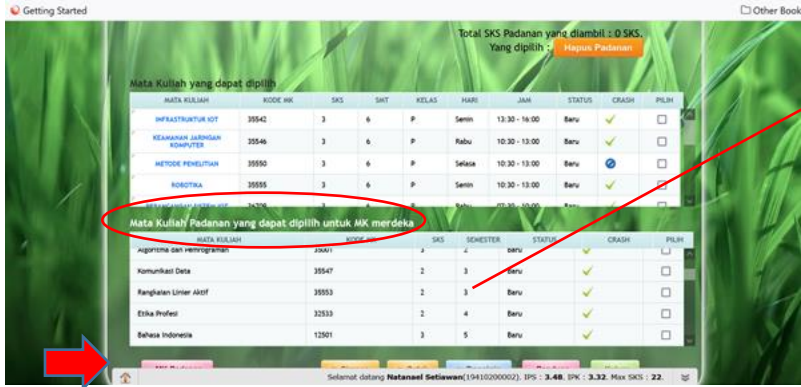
Getting Started

Other Book

Total SKS Padanan yang diambil : 0 SKS.
Yang dipilih : Hapus Padanan

Mata Kuliah yang dapat dipilih

| MATA KULIAH | KODE MK | SKS | SMT | KELAS | HARI | JAM | STATUS | CRASH | PILIH |
|---|---|---|---|---|---|---|---|---|---|
| INFRASTRUKTUR IOT | 35542 | 3 | 6 | P | Senin | 13:30 - 16:00 | Baru | ✓ | ☐ |
| KEAMANAN JARINGAN KOMPUTER | 35546 | 3 | 6 | P | Rabu | 10:30 - 13:00 | Baru | ✓ | ☐ |
| METODE PENELITIAN | 35550 | 3 | 6 | P | Selasa | 10:30 - 13:00 | Baru | ⊘ | ☐ |
| ROBOTIKA | 35555 | 3 | 6 | P | Senin | 10:30 - 13:00 | Baru | ✓ | ☐ |
| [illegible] | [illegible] | 3 | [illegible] | P | Rabu | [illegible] | | | ☐ |

Mata Kuliah Padanan yang dapat dipilih untuk MK merdeka

| MATA KULIAH | KODE MK | SKS | SEMESTER | STATUS | CRASH | PILIH |
|---|---|---|---|---|---|---|
| Algoritma dan Pemrograman | 35001 | 3 | 2 | Baru | | ☐ |
| Komunikasi Data | 35547 | 2 | 3 | Baru | ✓ | ☐ |
| Rangkaian Linier Aktif | 35553 | 2 | 3 | Baru | ✓ | ☐ |
| Etika Profesi | 32533 | 2 | 4 | Baru | ✓ | ☐ |
| Bahasa Indonesia | 12501 | 3 | 5 | Baru | ✓ | ☐ |

Selamat datang Natanael Setiawan(19410200002). IPS : 3.48. IPK : 3.32. Max SKS : 22.